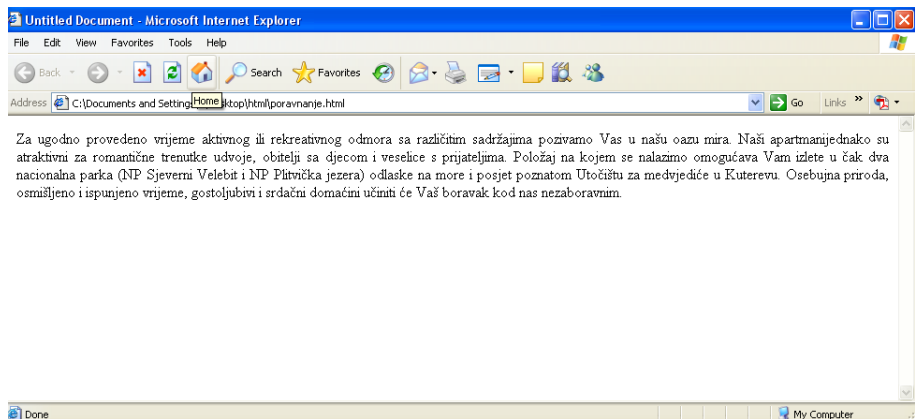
Untitled Document - Microsoft Internet Explorer

File Edit View Favorites Tools Help

Back Search Favorites

Address C:\Documents and Setting Home ktop\html\poravnanje.html Go Links

Za ugodno provedeno vrijeme aktivnog ili rekreativnog odmora sa različitim sadržajima pozivamo Vas u našu oazu mira. Naši apartmanijednako su atraktivni za romantične trenutke udvoje, obitelji sa djecom i veselice s prijateljima. Položaj na kojem se nalazimo omogućava Vam izlete u čak dva nacionalna parka (NP Sjeverni Velebit i NP Plitvička jezera) odlaske na more i posjet poznatom Utočištu za medvjediće u Kuterevu. Osebujna priroda, osmišljeno i ispunjeno vrijeme, gostoljubivi i srdačni domaćini učiniti će Vaš boravak kod nas nezaboravnim.

Done My Computer